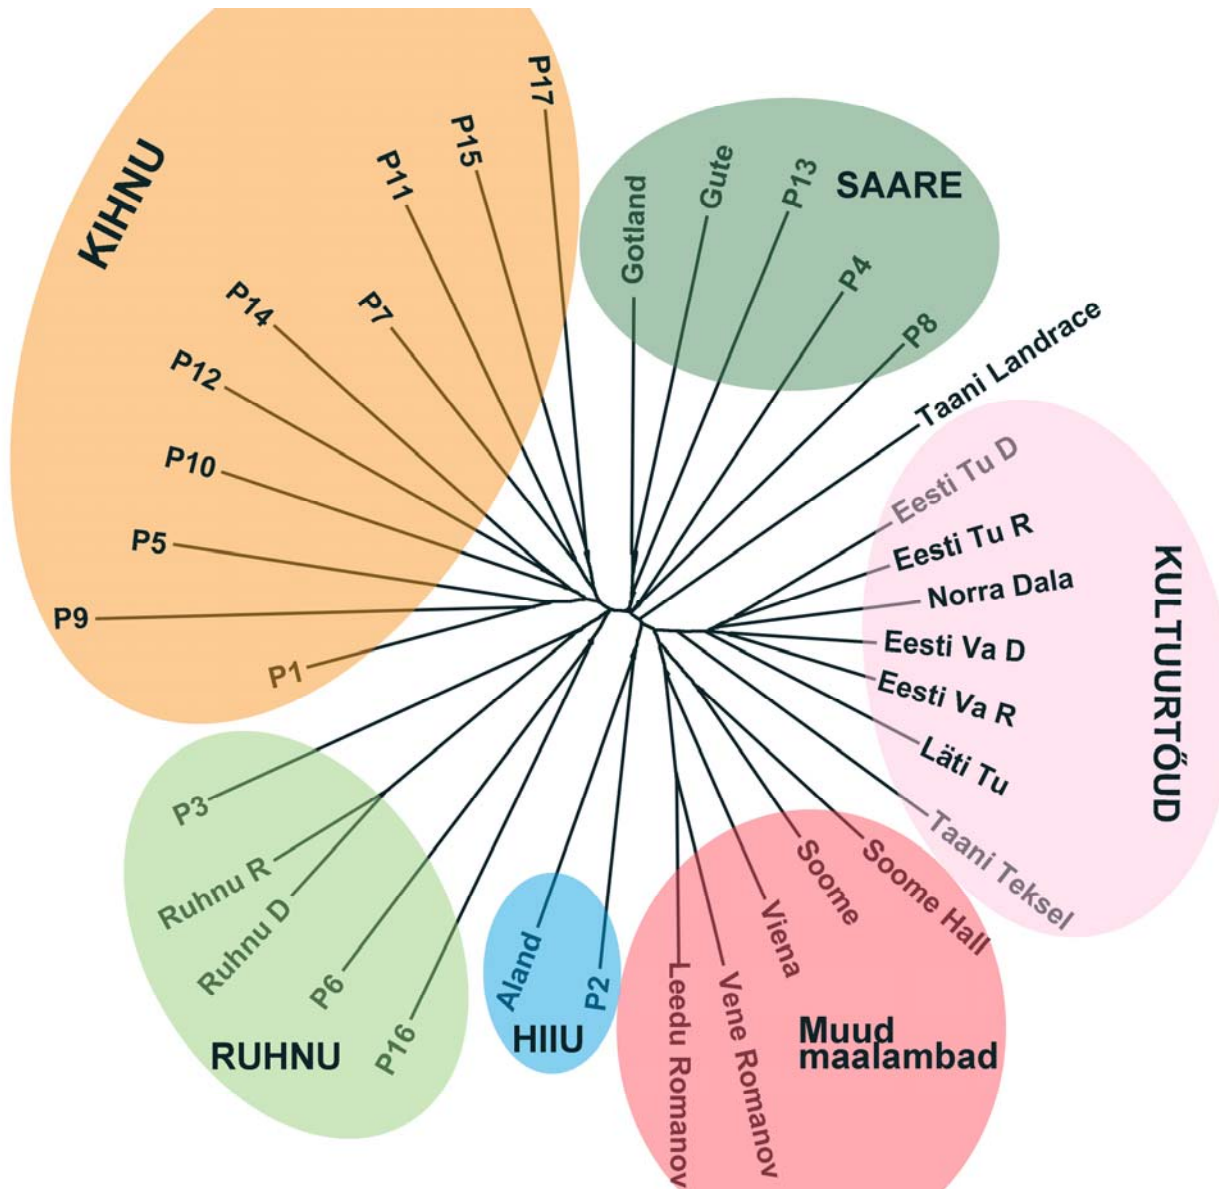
KIHNU

P17

P15

P11

P7

P14

P12

P10

P5

P9

P1

SAARE

Gotland

Gute

P13

P4

P8

Taani Landrace

KULTUURTÕUD

Eesti Tu D

Eesti Tu R

Norra Dala

Eesti Va D

Eesti Va R

Läti Tu

Taani Teksel

Soome Hall

Soome

Viena

Vene Romanov

Leedu Romanov

Muud maalambad

HIIU

Aland

P2

RUHNU

P3

Ruhnu R

Ruhnu D

P6

P16